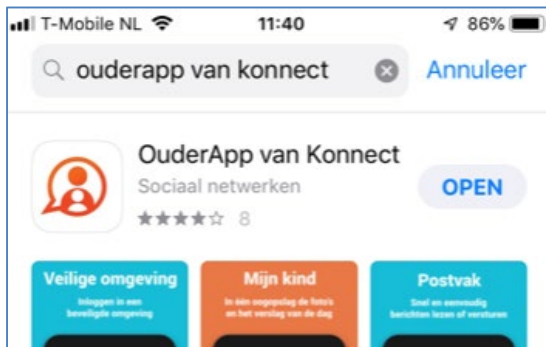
T-Mobile NL 11:40 86%

ouderapp van konnect Annuleer

OuderApp van Konnect
Sociaal netwerken
★★★★☆ 8
OPEN

Veilige omgeving
Inloggen in een beveiligde omgeving

Mijn kind
In één oogopslag de foto's en het verslag van de dag

Postvak
Snel en eenvoudig berichten lezen of versturen